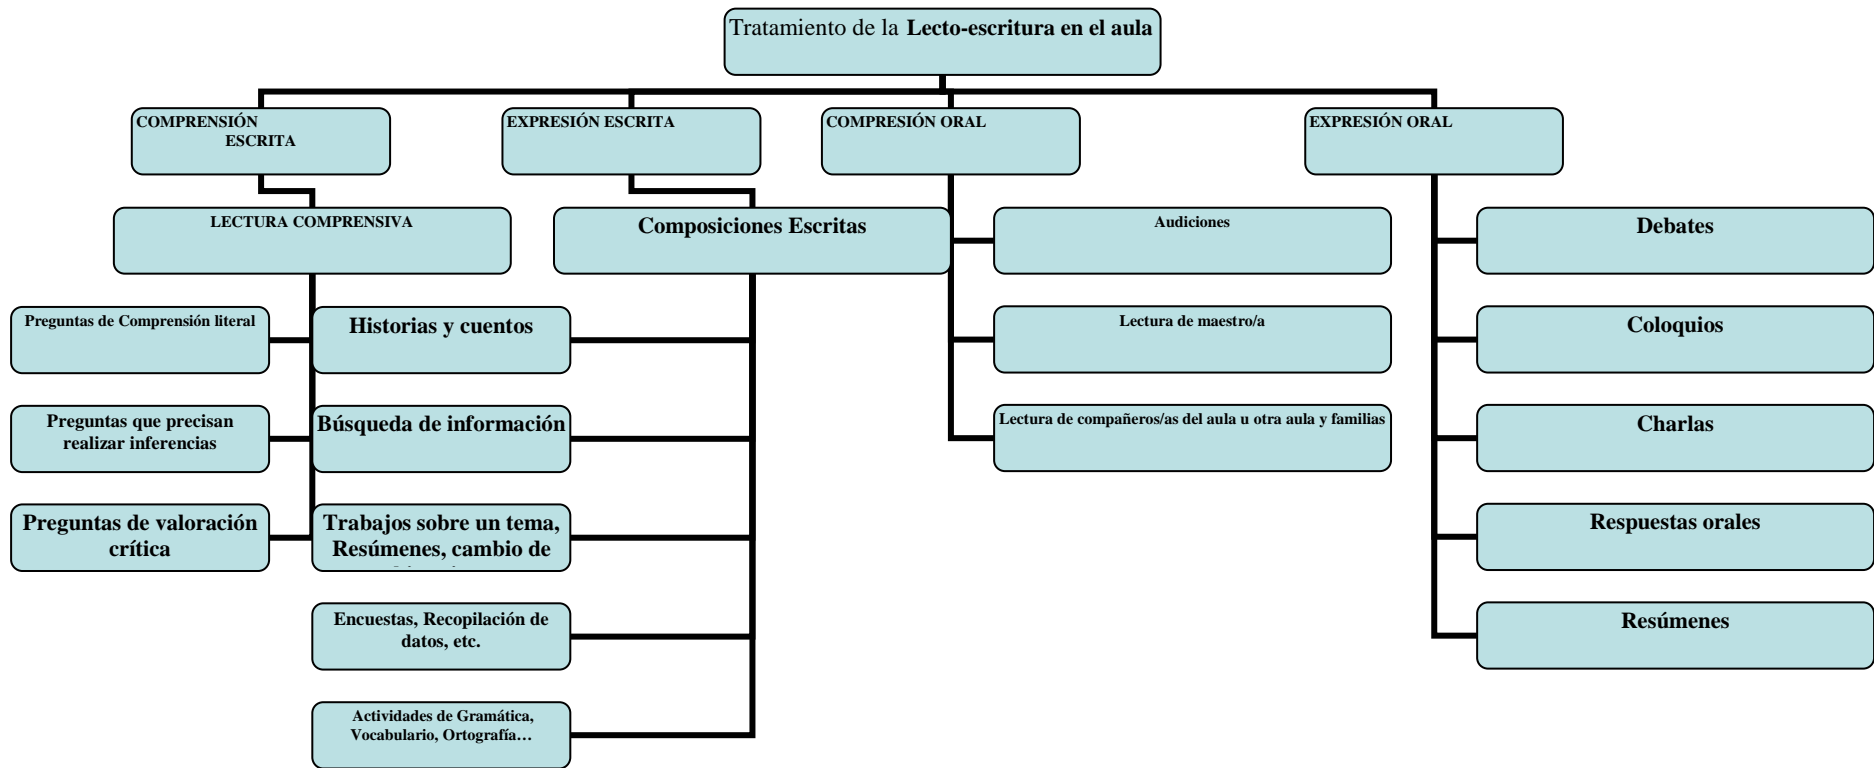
Tratamiento de la **Lecto-escritura en el aula**

COMPRENSIÓN ESCRITA

EXPRESIÓN ESCRITA

COMPRESIÓN ORAL

EXPRESIÓN ORAL

LECTURA COMPRENSIVA

Composiciones Escritas

Audiciones

Debates

Preguntas de Comprensión literal

Historias y cuentos

Lectura de maestro/a

Coloquios

Preguntas que precisan realizar inferencias

Búsqueda de información

Lectura de compañeros/as del aula u otra aula y familias

Charlas

Preguntas de valoración crítica

Trabajos sobre un tema, Resúmenes, cambio de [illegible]

Respuestas orales

Encuestas, Recopilación de datos, etc.

Resúmenes

Actividades de Gramática, Vocabulario, Ortografía…